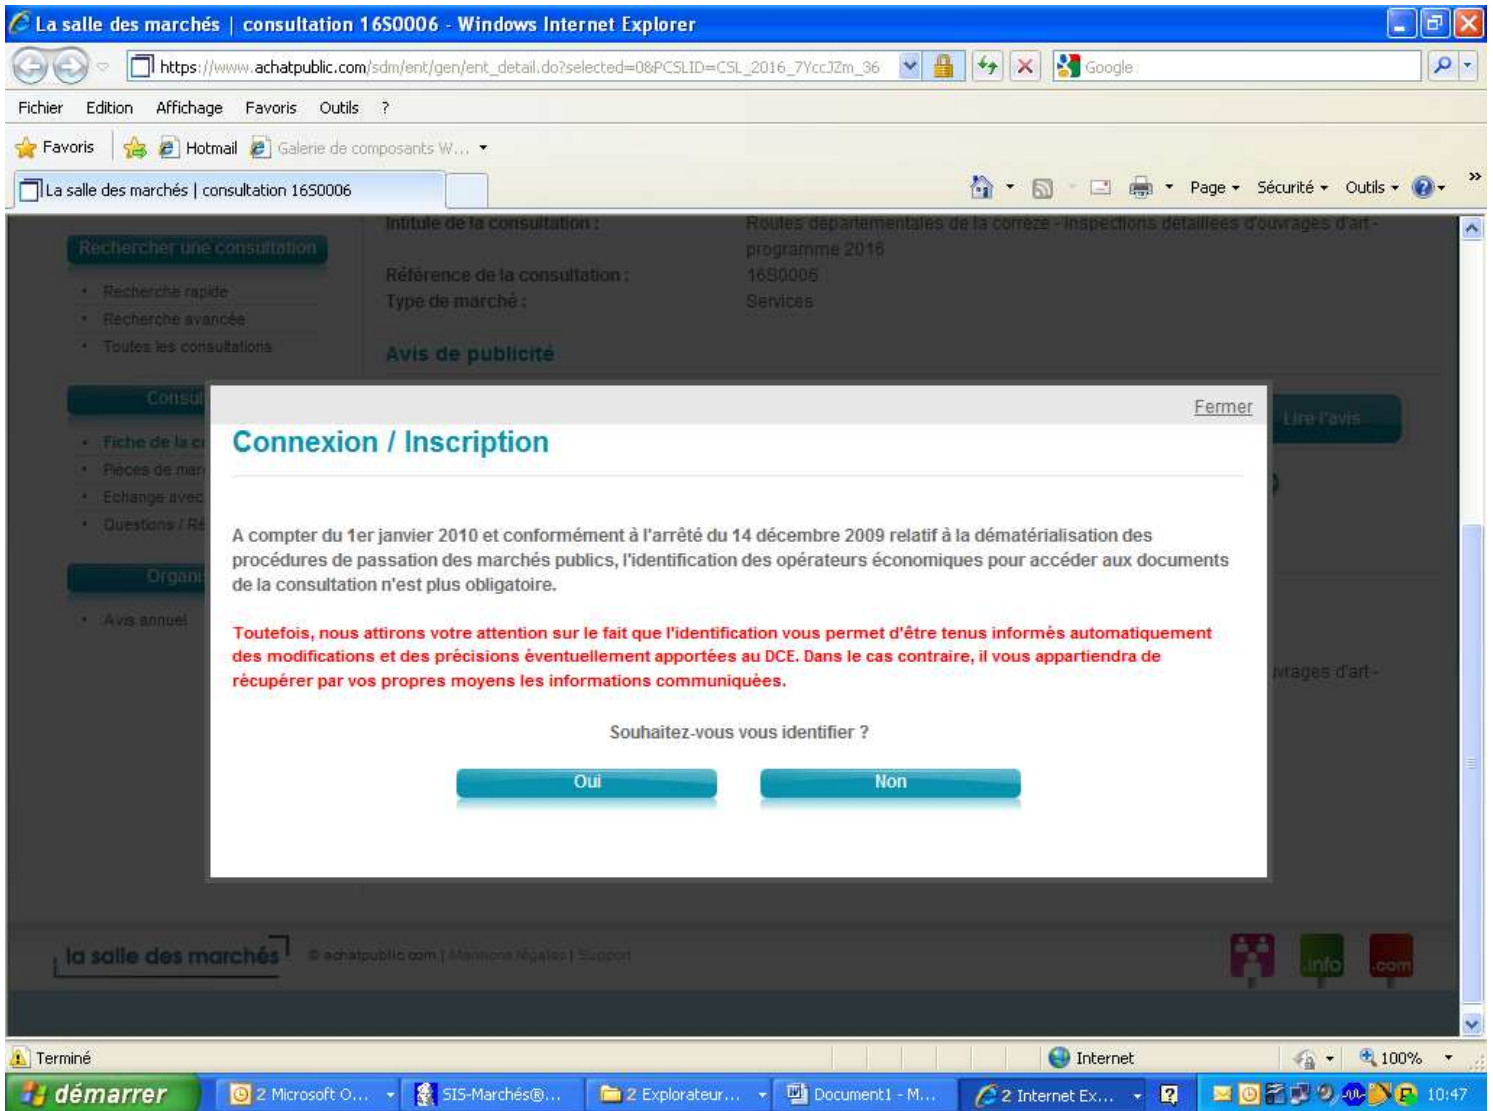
La salle des marchés | consultation 16S0006 - Windows Internet Explorer

https://www.achatpublic.com/sdm/ent/gen/ent_detail.do?selected=0&PCSLID=CSL_2016_7YccJZm_36

Google

Fichier Edition Affichage Favoris Outils ?

Favoris Hotmail Galerie de composants W...

La salle des marchés | consultation 16S0006

Page Sécurité Outils

Rechercher une consultation

Recherche rapide
Recherche avancée
Toutes les consultations

Intitulé de la consultation : Routes départementales de la corrèze - inspections détaillées d'ouvrages d'art - programme 2016

Référence de la consultation : 16S0006
Type de marché : Services

Avis de publicité

Consu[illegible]

Fiche de la c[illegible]
Pièces de mar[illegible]
Echange avec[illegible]
Questions / Ré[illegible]

Organi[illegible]

Avis annuel

Lire l'avis

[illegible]vrages d'art -

Fermer

Connexion / Inscription

A compter du 1er janvier 2010 et conformément à l'arrêté du 14 décembre 2009 relatif à la dématérialisation des procédures de passation des marchés publics, l'identification des opérateurs économiques pour accéder aux documents de la consultation n'est plus obligatoire.

Toutefois, nous attirons votre attention sur le fait que l'identification vous permet d'être tenus informés automatiquement des modifications et des précisions éventuellement apportées au DCE. Dans le cas contraire, il vous appartiendra de récupérer par vos propres moyens les informations communiquées.

Souhaitez-vous vous identifier ?

Oui Non

la salle des marchés © achatpublic.com | Mentions légales | Support

info .com

Terminé Internet 100%

démarrer 2 Microsoft O... SIS-Marchés®... 2 Explorateur... Document1 - M... 2 Internet Ex... 10:47